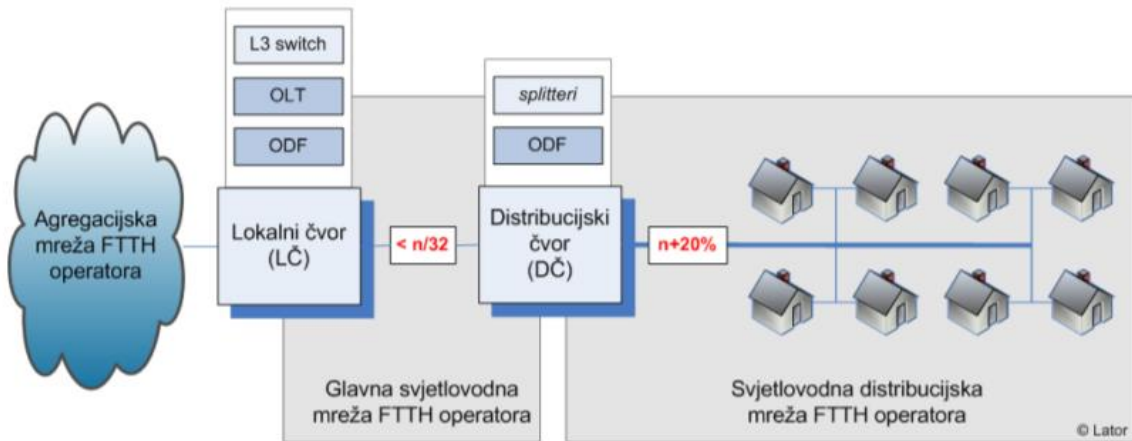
L3 switch

OLT

ODF

splitteri

ODF

Agregacijska mreža FTTH operatora

Lokalni čvor (LČ)

< n/32

Distribucijski čvor (DČ)

n+20%

Glavna svjetlovodna mreža FTTH operatora

Svjetlovodna distribucijska mreža FTTH operatora

© Lator